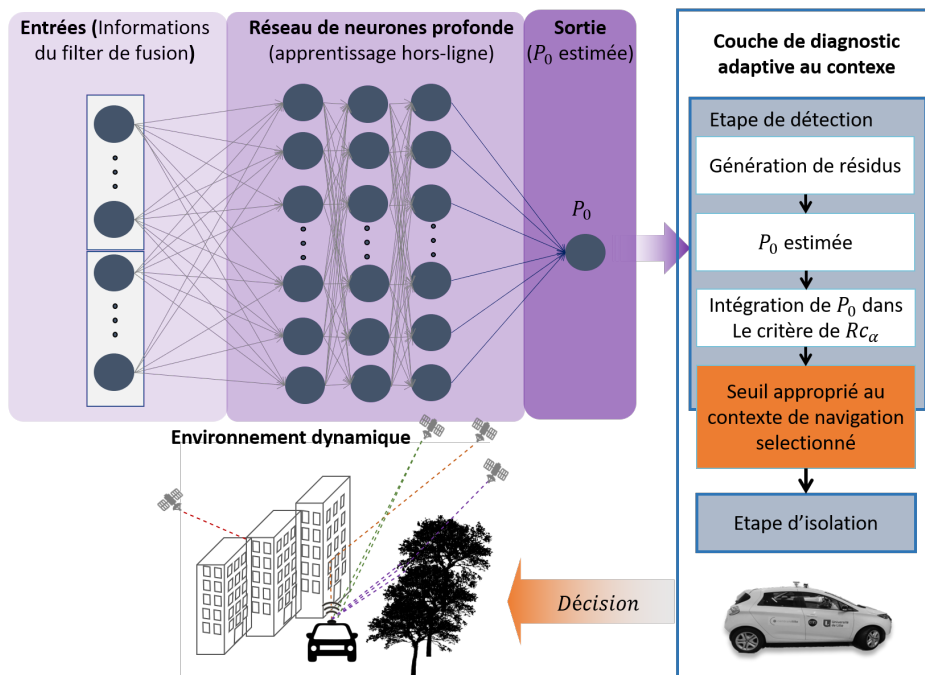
Entrées (Informations du filter de fusion)

Réseau de neurones profonde (apprentissage hors-ligne)

Sortie ($P_0$ estimée)

$P_0$

Couche de diagnostic adaptive au contexe

Etape de détection

Génération de résidus

$P_0$ estimée

Intégration de $P_0$ dans Le critère de $Rc_\alpha$

Seuil approprié au contexte de navigation selectionné

Etape d'isolation

Environnement dynamique

Décision